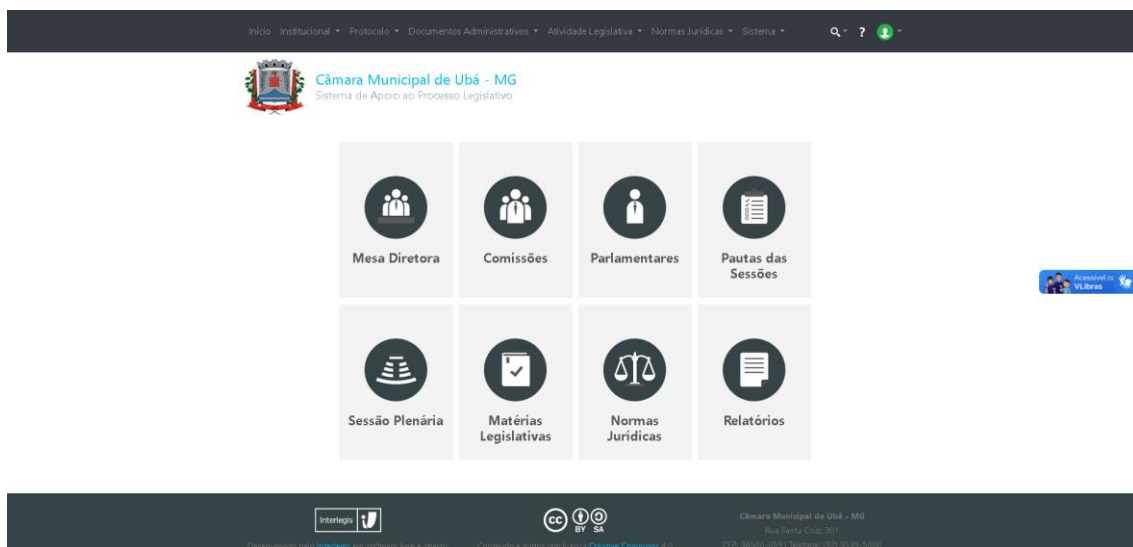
Início Institucional ▾ Protocolo ▾ Documentos Administrativos ▾ Atividade Legislativa ▾ Normas Jurídicas ▾ Sistema ▾

?

Câmara Municipal de Ubá - MG
Sistema de Apoio ao Processo Legislativo

Mesa Diretora

Comissões

Parlamentares

Pautas das Sessões

Sessão Plenária

Matérias Legislativas

Normas Jurídicas

Relatórios

Acessível em VLibras

Interlegis

BY SA

Câmara Municipal de Ubá - MG
Rua Santa Cruz, 301
CEP: 36500-059 | Telefone: (32) 3539-5000

Desenvolvido pelo Interlegis em software livre e aberto.

Conteúdo e dados sob licença Creative Commons 4.0